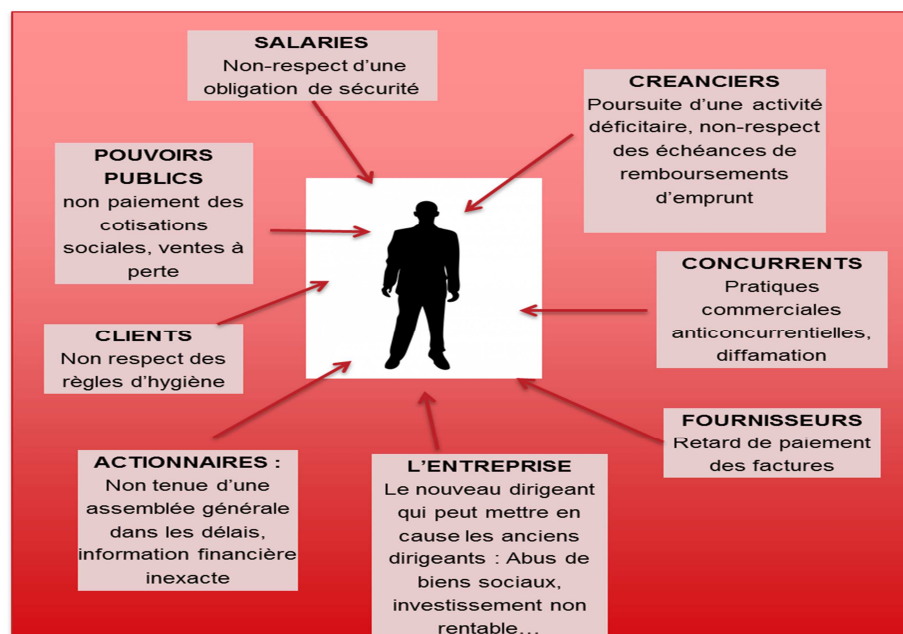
SALARIES
Non-respect d'une obligation de sécurité

CREANCIERS
Poursuite d'une activité déficitaire, non-respect des échéances de remboursements d'emprunt

POUVOIRS PUBLICS
non paiement des cotisations sociales, ventes à perte

CONCURRENTS
Pratiques commerciales anticoncurrentielles, diffamation

CLIENTS
Non respect des règles d'hygiène

FOURNISSEURS
Retard de paiement des factures

ACTIONNAIRES :
Non tenue d'une assemblée générale dans les délais, information financière inexacte

L'ENTREPRISE
Le nouveau dirigeant qui peut mettre en cause les anciens dirigeants : Abus de biens sociaux, investissement non rentable…